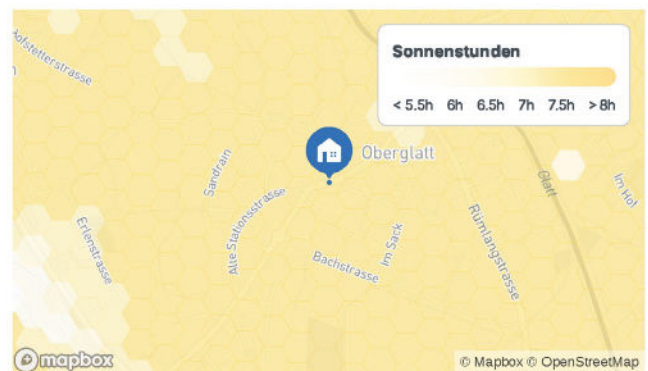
Sonnenstunden

< 5.5h 6h 6.5h 7h 7.5h > 8h

Oberglatt

ofstetterstrasse

Sandrain

Alte Stationsstrasse

Erlenstrasse

Bachstrasse

Im Sack

Rümlangstrasse

Glatt

Im Hof

mapbox

© Mapbox © OpenStreetMap